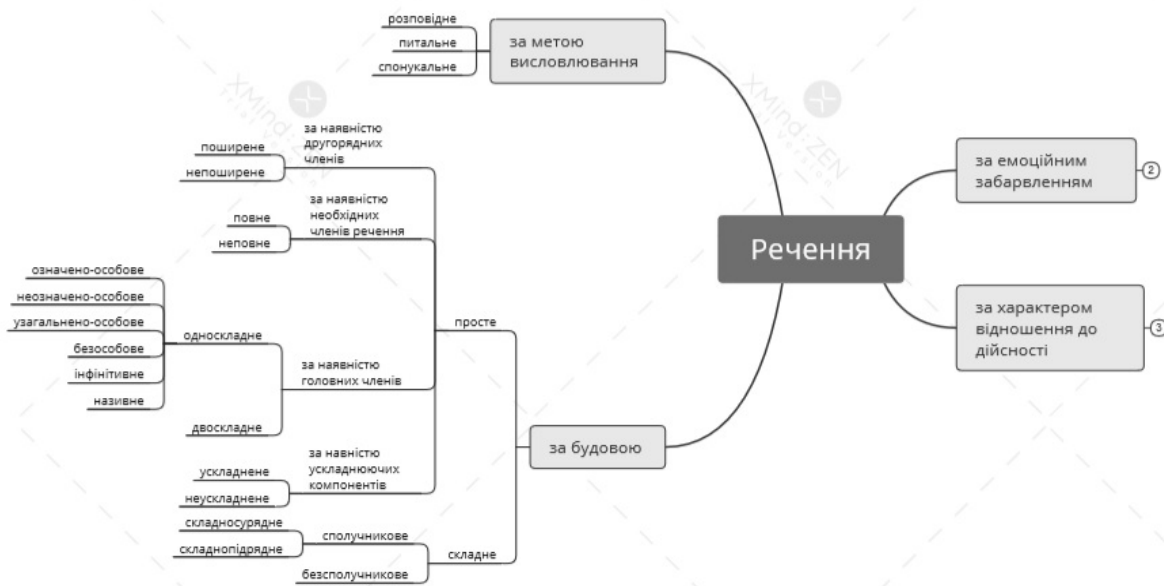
Речення

за метою висловлювання
розповідне
питальне
спонукальне

за емоційним забарвленням
2

за характером відношення до дійсності
3

за будовою
просте
за наявністю другорядних членів
поширене
непоширене
за наявністю необхідних членів речення
повне
неповне
за наявністю головних членів
односкладне
означено-особове
неозначено-особове
узагальнено-особове
безособове
інфінітивне
називне
двоскладне
за навністю ускладнюючих компонентів
ускладнене
неускладнене
складне
сполучникове
складносурядне
складнопідрядне
безсполучникове

XMind: ZEN
XMind: ZEN